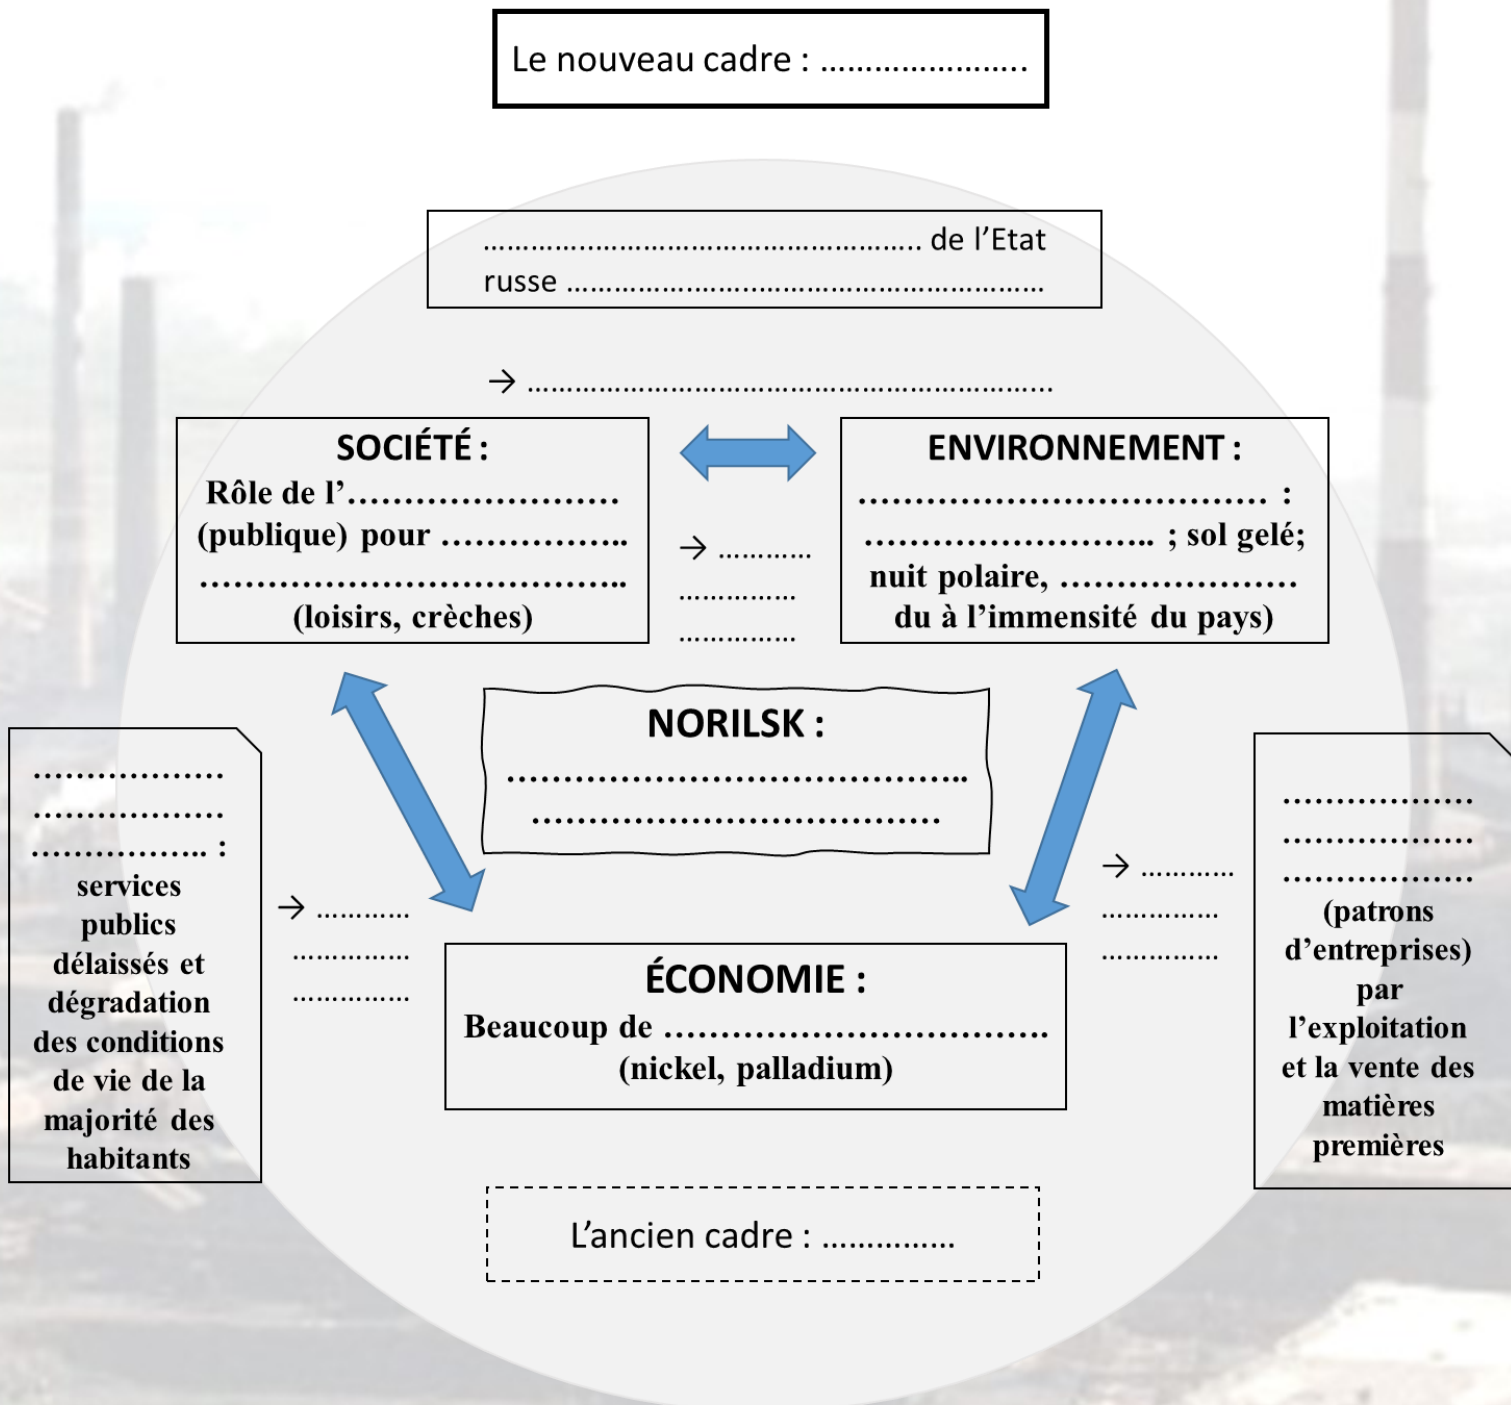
Le nouveau cadre : ........................

.................................................... de l'Etat russe ..........................................................

→ ..........................................................

SOCIÉTÉ :
Rôle de l'........................ (publique) pour ................ .................................. (loisirs, crèches)

→ ............ ............... ...............

ENVIRONNEMENT :
.................................. : ......................... ; sol gelé; nuit polaire, ..................... du à l'immensité du pays)

NORILSK :
.......................................
..................................

.................. .................. .................. : services publics délaissés et dégradation des conditions de vie de la majorité des habitants

→ ............ ............... ...............

ÉCONOMIE :
Beaucoup de ................................ (nickel, palladium)

→ ............ ............... ...............

................. ................. ................. (patrons d'entreprises) par l'exploitation et la vente des matières premières

L'ancien cadre : ...............